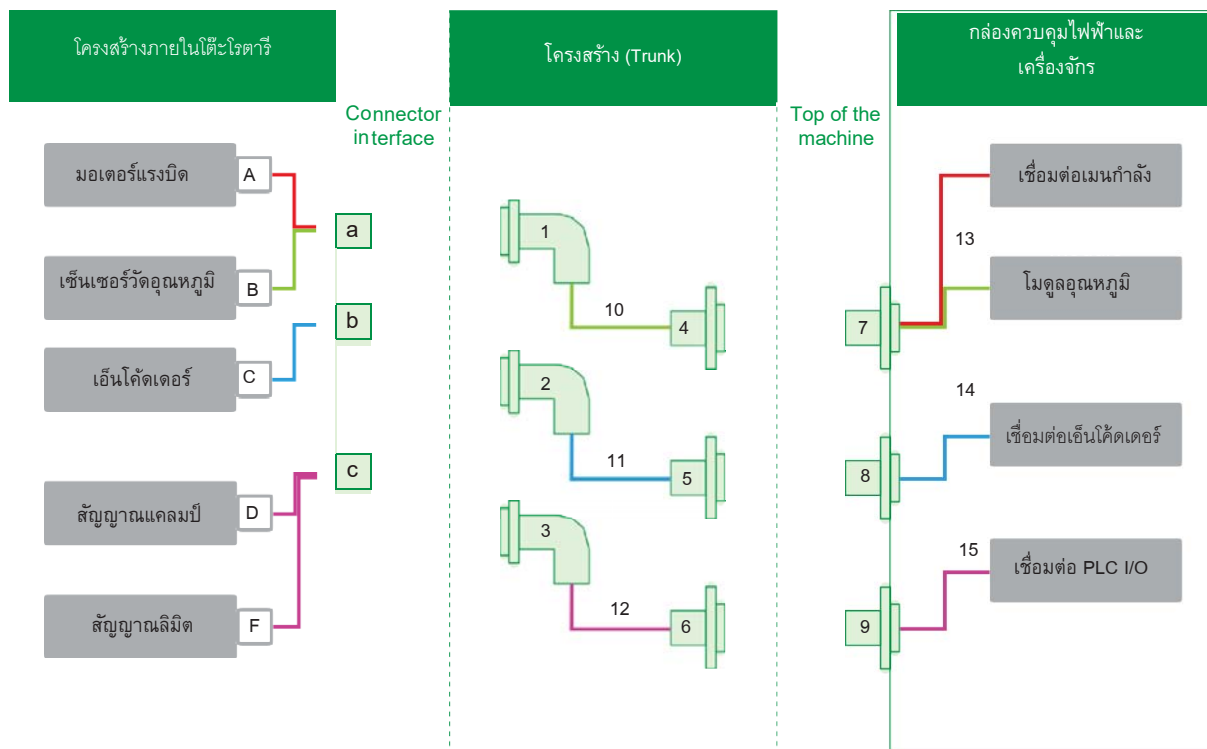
โครงสร้างภายในโต๊ะโรตารี

โครงสร้าง (Trunk)

กล่องควบคุมไฟฟ้าและเครื่องจักร

Connector interface

Top of the machine

มอเตอร์แรงบิด A

เซ็นเซอร์วัดอุณหภูมิ B

เอ็นโค้ดเดอร์ C

สัญญาณแคลมป์ D

สัญญาณลิมิต F

a

b

c

1

10

4

2

11

5

3

12

6

7

8

9

13

14

15

เชื่อมต่อเมนกำลัง

โมดูลอุณหภูมิ

เชื่อมต่อเอ็นโค้ดเดอร์

เชื่อมต่อ PLC I/O